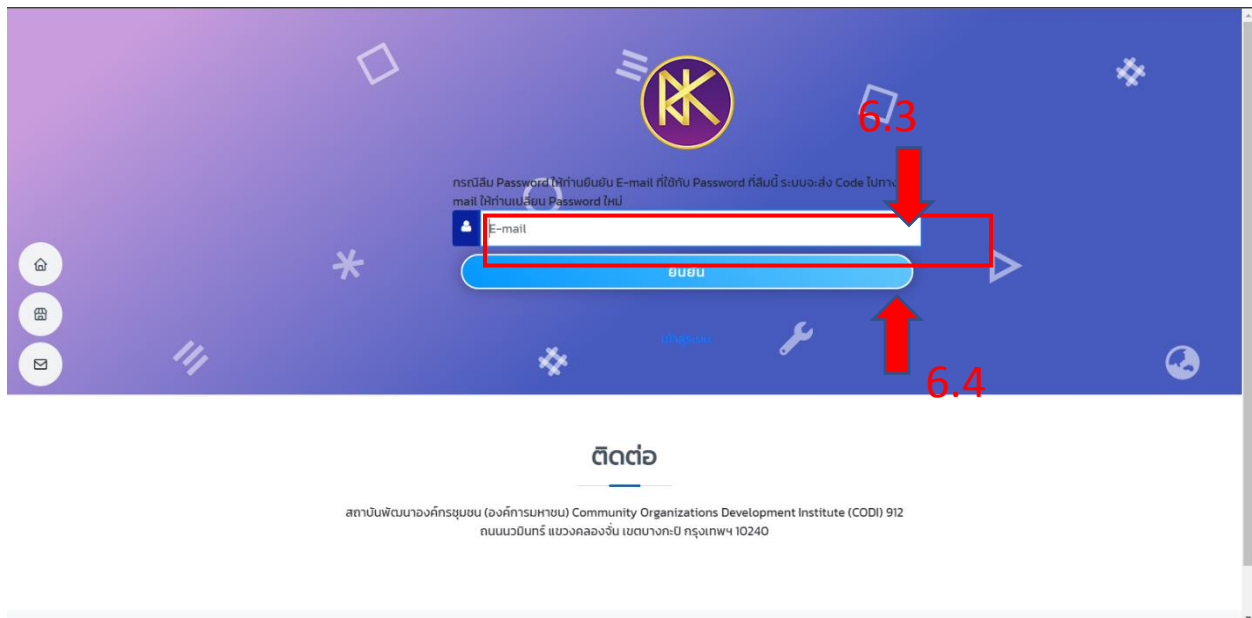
6.3

กรณีลืม Password ให้ท่านยืนยัน E-mail ที่ใช้กับ Password ที่ลืมนี้ ระบบจะส่ง Code ไปทาง mail ให้ท่านเปลี่ยน Password ใหม่

E-mail

ยืนยัน

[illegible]

6.4

ติดต่อ

สถาบันพัฒนาองค์กรชุมชน (องค์การมหาชน) Community Organizations Development Institute (CODI) 912 ถนนนวมินทร์ แขวงคลองจั่น เขตบางกะปิ กรุงเทพฯ 10240